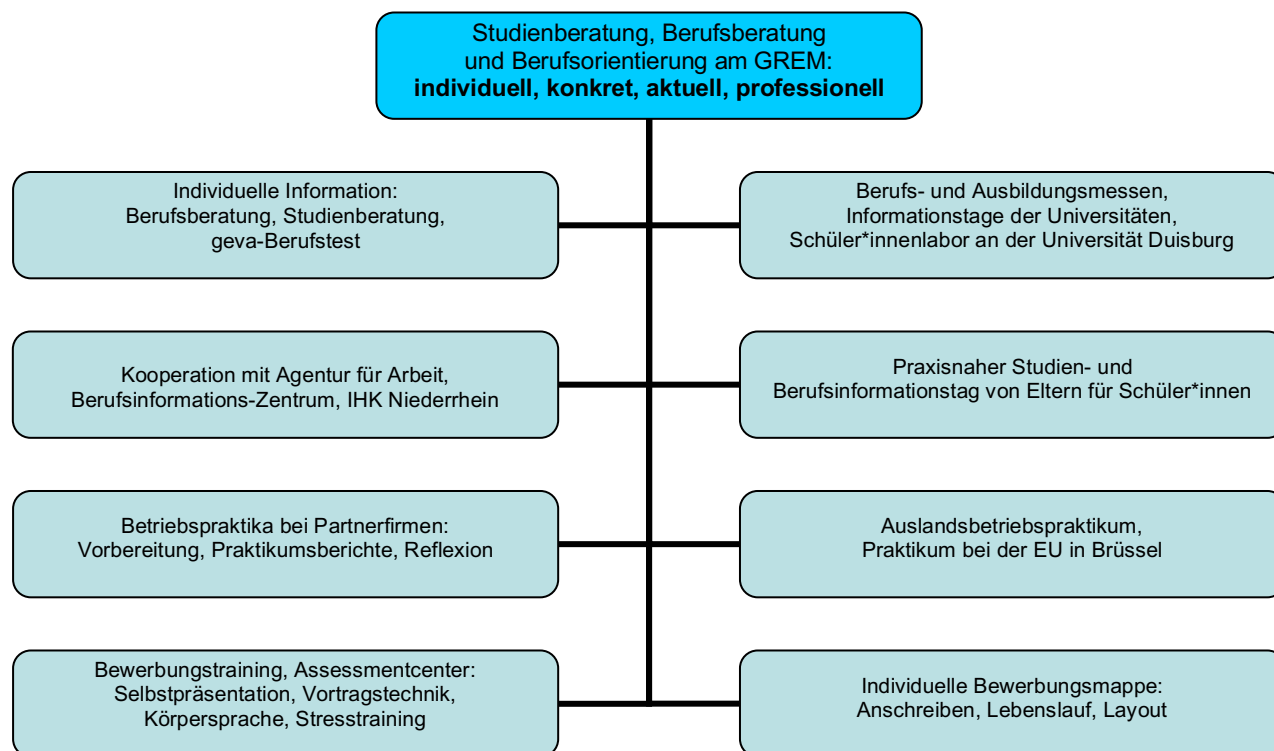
Studienberatung, Berufsberatung und Berufsorientierung am GREM:
**individuell, konkret, aktuell, professionell**

Individuelle Information: Berufsberatung, Studienberatung, geva-Berufstest

Berufs- und Ausbildungsmessen, Informationstage der Universitäten, Schüler*innenlabor an der Universität Duisburg

Kooperation mit Agentur für Arbeit, Berufsinformations-Zentrum, IHK Niederrhein

Praxisnaher Studien- und Berufsinformationstag von Eltern für Schüler*innen

Betriebspraktika bei Partnerfirmen: Vorbereitung, Praktikumsberichte, Reflexion

Auslandsbetriebspraktikum, Praktikum bei der EU in Brüssel

Bewerbungstraining, Assessmentcenter: Selbstpräsentation, Vortragstechnik, Körpersprache, Stresstraining

Individuelle Bewerbungsmappe: Anschreiben, Lebenslauf, Layout